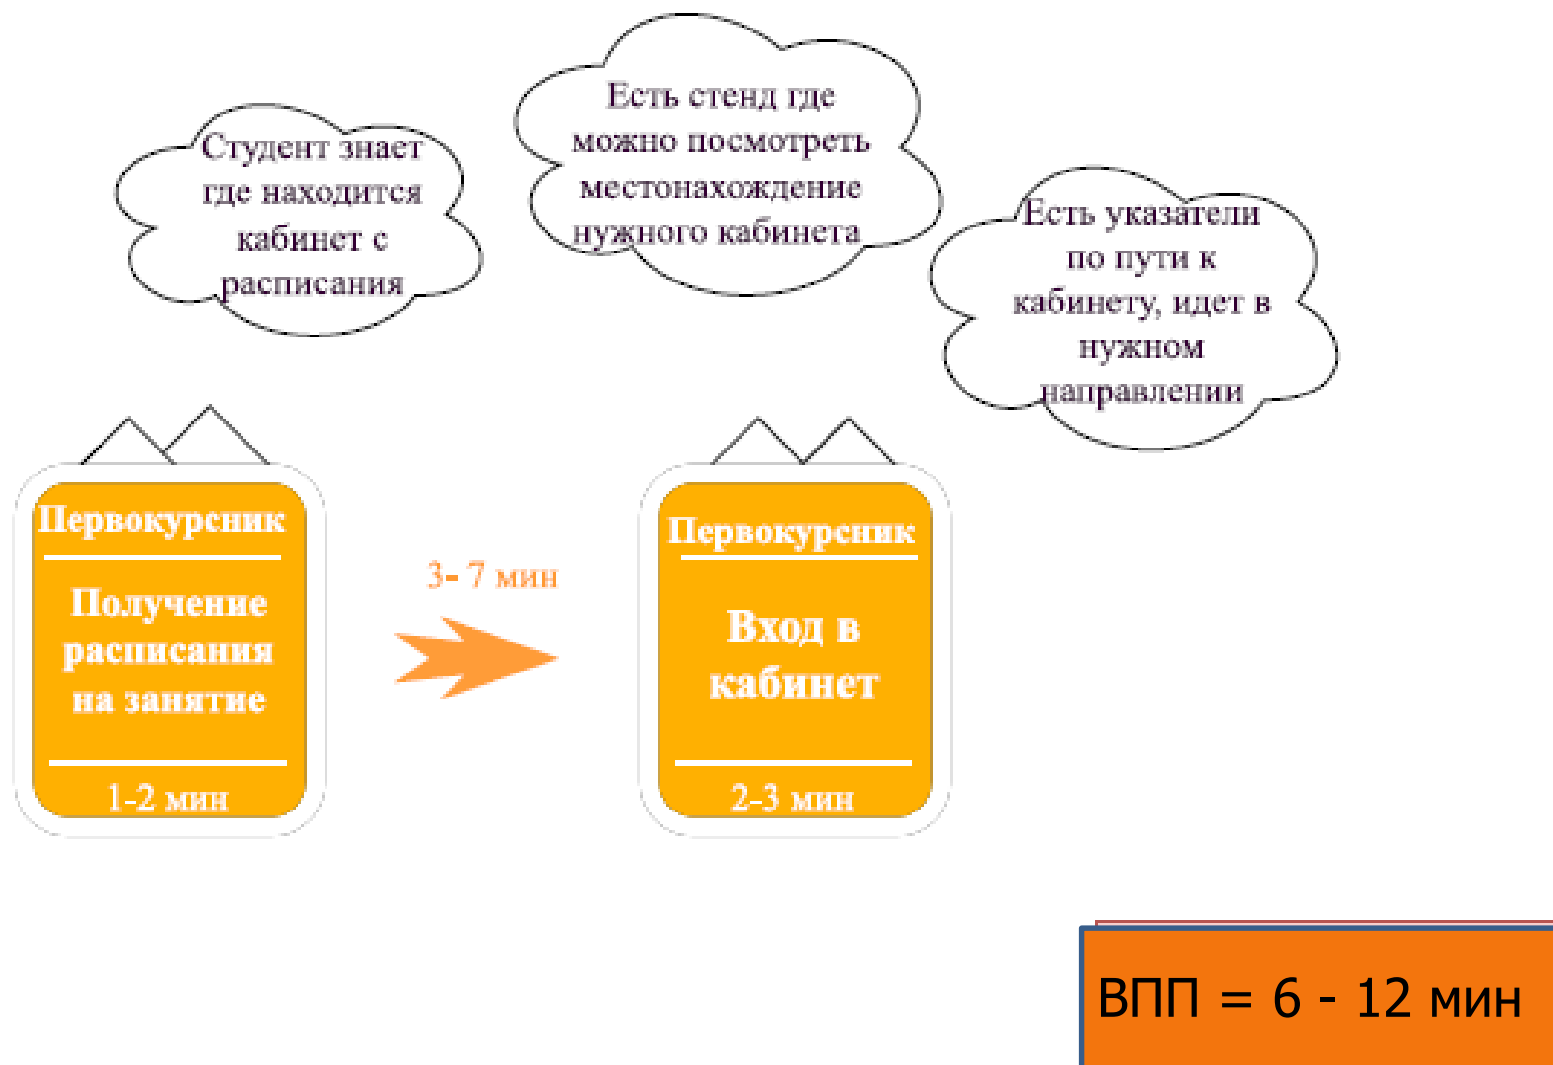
Студент знает где находится кабинет с расписания

Есть стенд где можно посмотреть местонахождение нужного кабинета

Есть указатели по пути к кабинету, идет в нужном направлении

Первокурсник

Получение расписания на занятие

1-2 мин

3- 7 мин

Первокурсник

Вход в кабинет

2-3 мин

ВПП = 6 - 12 мин